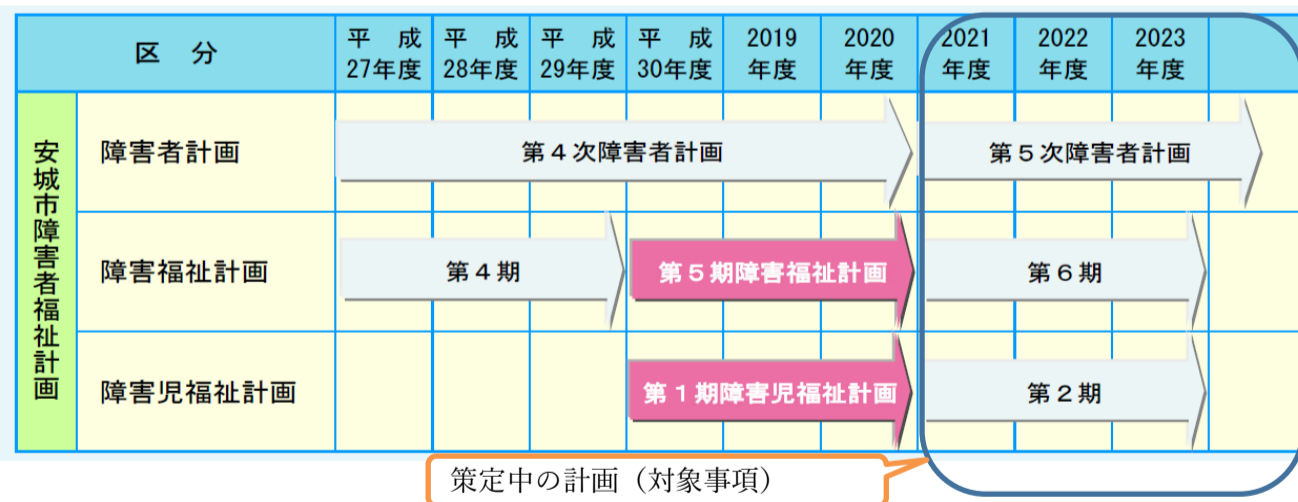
| 区　分 | | 平　成 27年度 | 平　成 28年度 | 平　成 29年度 | 平　成 30年度 | 2019 年度 | 2020 年度 | 2021 年度 | 2022 年度 | 2023 年度 | |
|---|---|---|---|---|---|---|---|---|---|---|---|
| 安城市障害者福祉計画 | 障害者計画 | 第４次障害者計画 | | | | | | 第５次障害者計画 | | | |
| | 障害福祉計画 | 第４期 | | | 第５期障害福祉計画 | | | 第６期 | | | |
| | 障害児福祉計画 | | | | 第１期障害児福祉計画 | | | 第２期 | | | |

策定中の計画（対象事項）